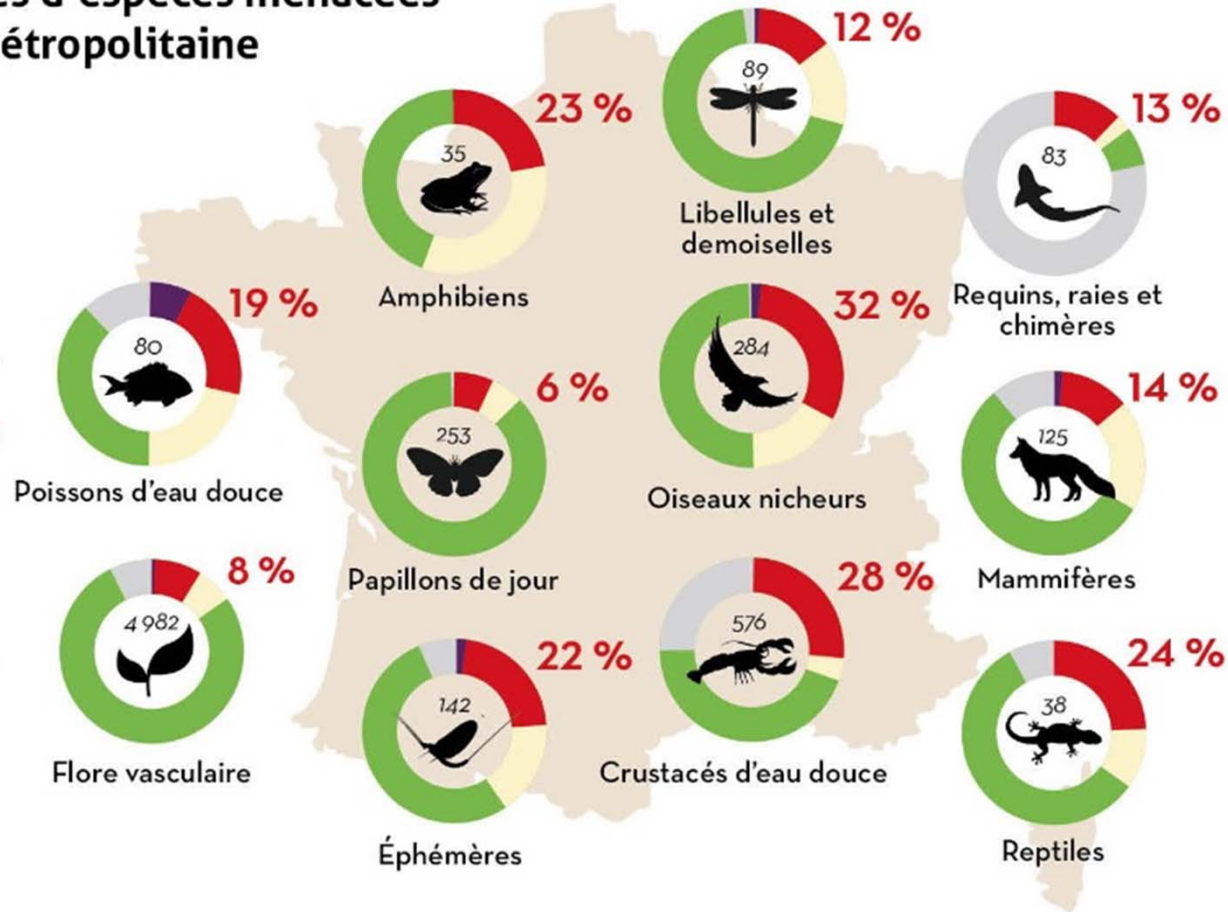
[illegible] d'espèces menacées
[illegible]étropolitaine

12 %
89
Libellules et demoiselles

23 %
35
Amphibiens

13 %
83
Requins, raies et chimères

19 %
80
Poissons d'eau douce

32 %
284
Oiseaux nicheurs

6 %
253
Papillons de jour

14 %
125
Mammifères

8 %
4 982
Flore vasculaire

28 %
576
Crustacés d'eau douce

22 %
142
Éphémères

24 %
38
Reptiles